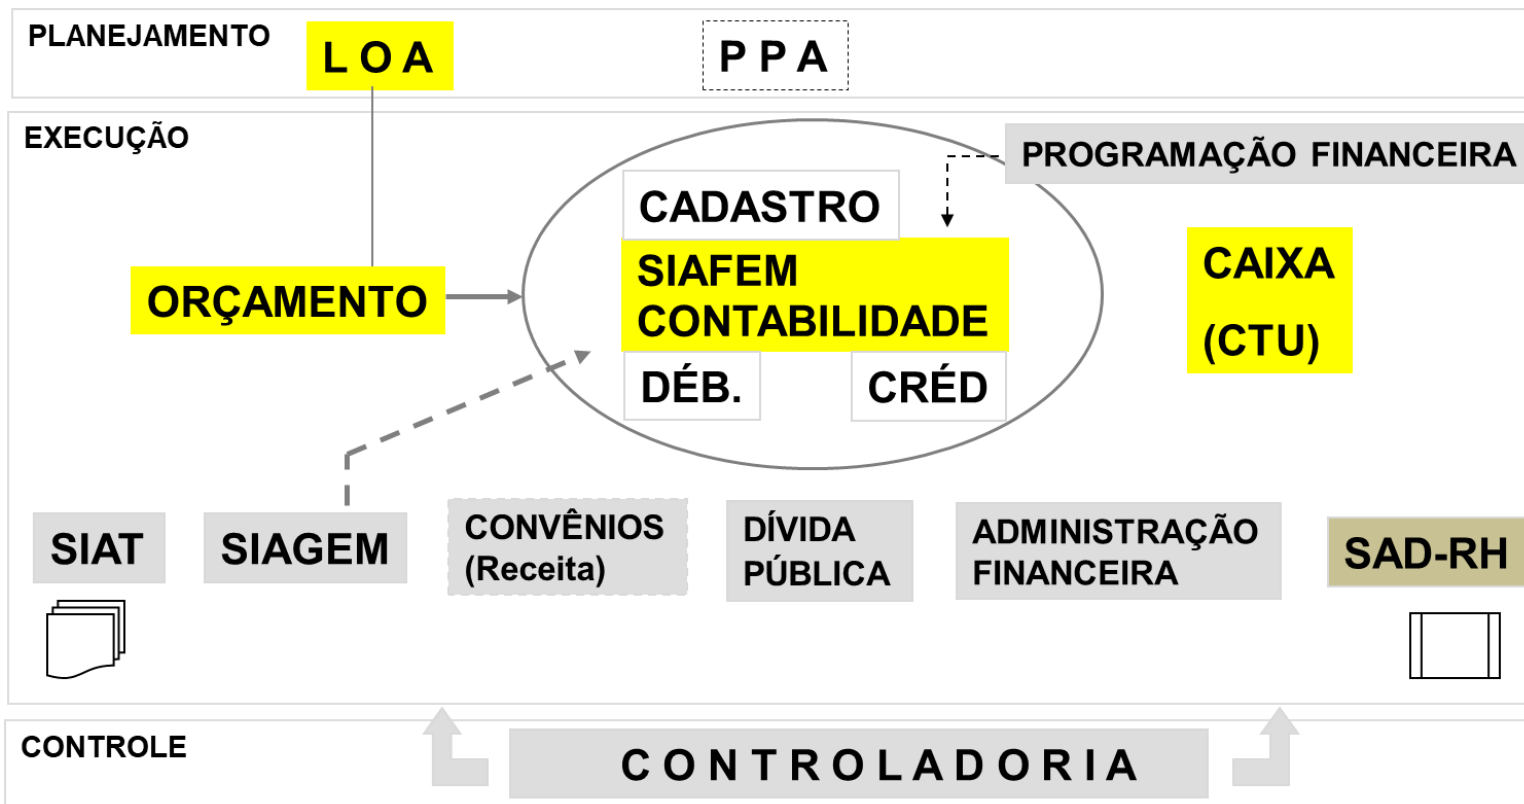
PLANEJAMENTO
L O A
P P A

EXECUÇÃO
PROGRAMAÇÃO FINANCEIRA
CADASTRO
ORÇAMENTO
SIAFEM
CONTABILIDADE
DÉB.
CRÉD
CAIXA
(CTU)
SIAT
SIAGEM
CONVÊNIOS
(Receita)
DÍVIDA
PÚBLICA
ADMINISTRAÇÃO
FINANCEIRA
SAD-RH

CONTROLE
C O N T R O L A D O R I A